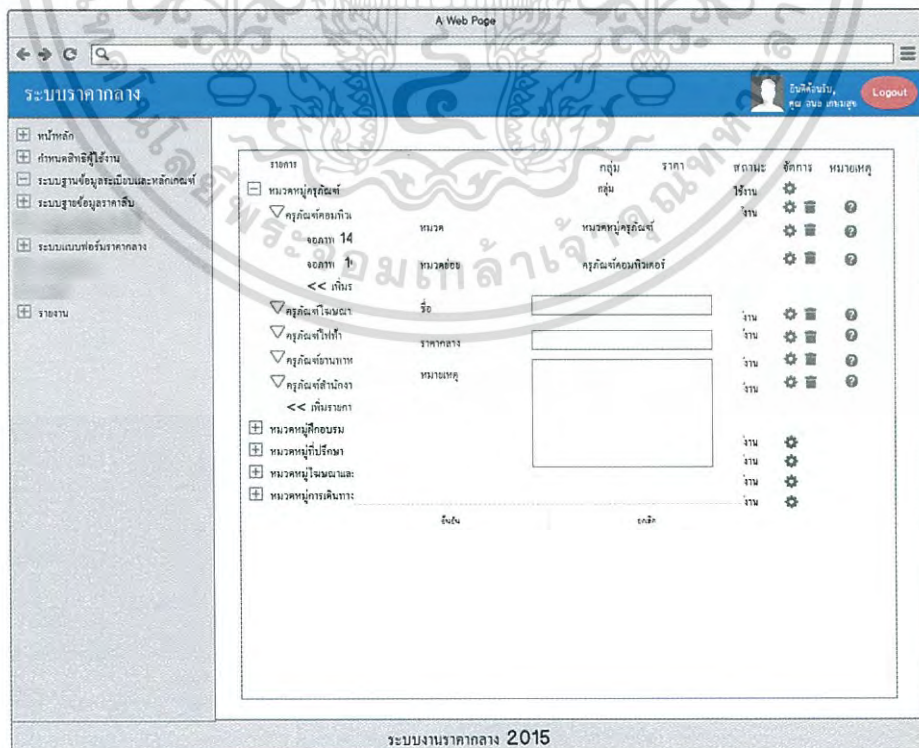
A Web Page

ระบบราคากลาง

ยินดีต้อนรับ, คุณ สมอ เกษมสุข

Logout

หน้าหลัก
กำหนดสิทธิ์ผู้ใช้งาน
ระบบฐานข้อมูลระเบียบและหลักเกณฑ์
ระบบฐานข้อมูลราคาสืบ

ระบบแบบฟอร์มราคากลาง

รายงาน

รายการ | กลุ่ม | ราคา | สถานะ | จัดการ | หมายเหตุ

หมวดหมู่ครุภัณฑ์ | กลุ่ม | | ใช้งาน

ครุภัณฑ์คอมพิวเ | | | งาน

จอภาพ 14

จอภาพ 1

<< เพิ่มร

ครุภัณฑ์โฆษณา | | | งาน

ครุภัณฑ์ไฟฟ้า | | | งาน

ครุภัณฑ์งานบ้านฯ | | | งาน

ครุภัณฑ์สำนักงา | | | งาน

<< เพิ่มรายกา

หมวดหมู่ฝึกอบรม | | | งาน

หมวดหมู่ที่ปรึกษา | | | งาน

หมวดหมู่โฆษณาและ | | | งาน

หมวดหมู่การเดินทาง | | | งาน

หมวด หมวดหมู่ครุภัณฑ์

หมวดย่อย ครุภัณฑ์คอมพิวเตอร์

ชื่อ

ราคากลาง

หมายเหตุ

ยืนยัน

ยกเลิก

ระบบงานราคากลาง 2015